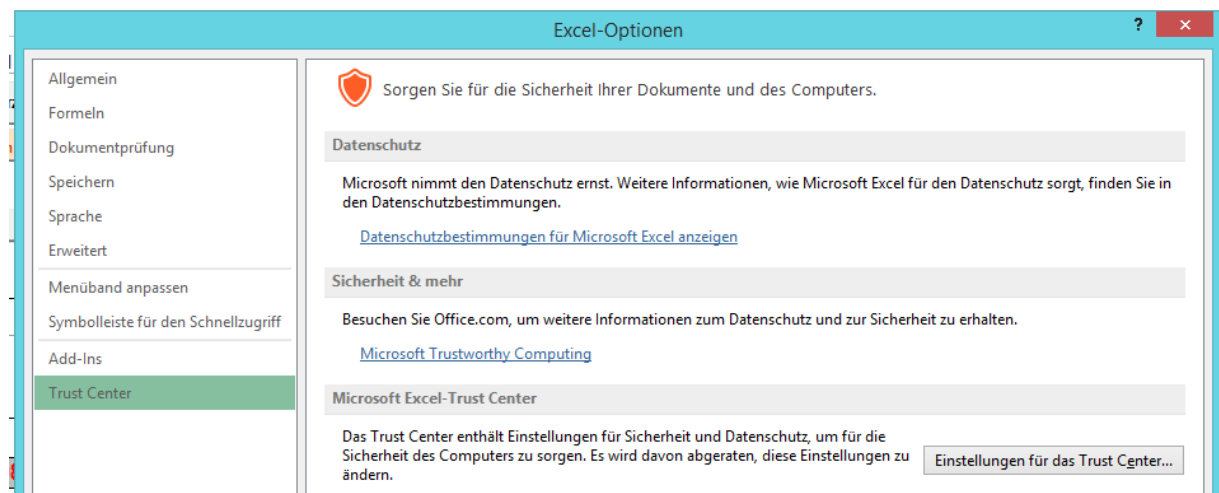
Excel-Optionen

?

Allgemein
Formeln
Dokumentprüfung
Speichern
Sprache
Erweitert
Menüband anpassen
Symbolleiste für den Schnellzugriff
Add-Ins
Trust Center

Sorgen Sie für die Sicherheit Ihrer Dokumente und des Computers.

Datenschutz

Microsoft nimmt den Datenschutz ernst. Weitere Informationen, wie Microsoft Excel für den Datenschutz sorgt, finden Sie in den Datenschutzbestimmungen.

Datenschutzbestimmungen für Microsoft Excel anzeigen

Sicherheit & mehr

Besuchen Sie Office.com, um weitere Informationen zum Datenschutz und zur Sicherheit zu erhalten.

Microsoft Trustworthy Computing

Microsoft Excel-Trust Center

Das Trust Center enthält Einstellungen für Sicherheit und Datenschutz, um für die Sicherheit des Computers zu sorgen. Es wird davon abgeraten, diese Einstellungen zu ändern.

Einstellungen für das Trust Center...